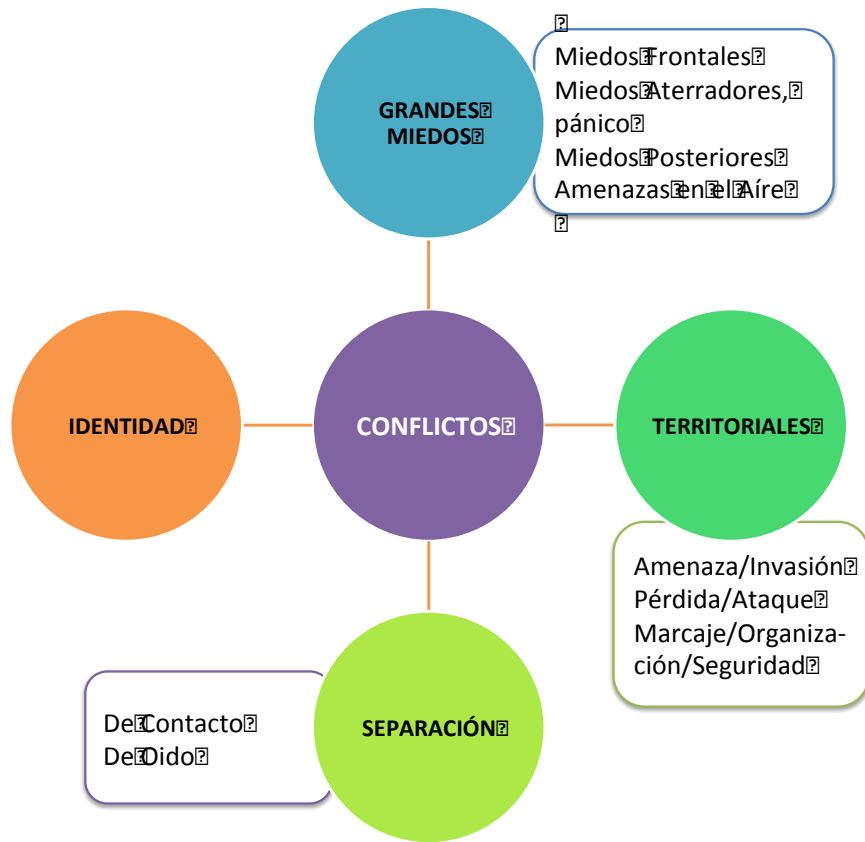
GRANDES MIEDOS

Miedos Frontales
Miedos Aterradores, pánico
Miedos Posteriores
Amenazas en el Aíre

IDENTIDAD

CONFLICTOS

TERRITORIALES

Amenaza/Invasión
Pérdida/Ataque
Marcaje/Organización/Seguridad

De Contacto
De Oido

SEPARACIÓN